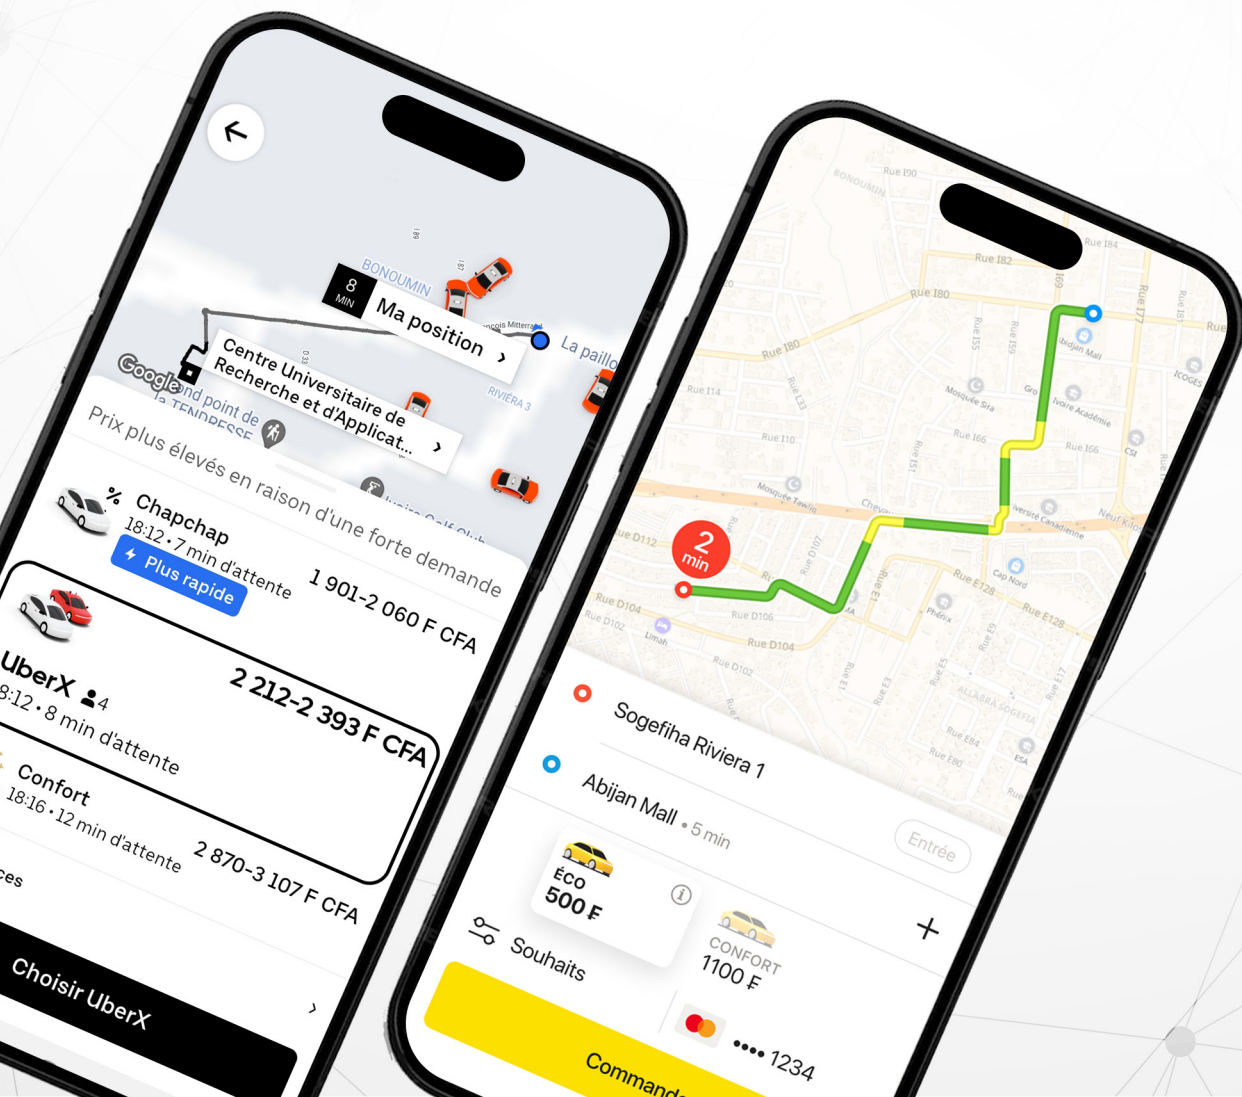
8 MIN
Ma position
BONOUMIN
Centre Universitaire de Recherche et d'Applicat...
RIVIERA 3
La paillo
Google
la TENDRESSE
Prix plus élevés en raison d'une forte demande
Chapchap
18:12 • 7 min d'attente
Plus rapide
1 901-2 060 F CFA
UberX 4
8:12 • 8 min d'attente
2 212-2 393 F CFA
Confort
18:16 • 12 min d'attente
2 870-3 107 F CFA
Choisir UberX

2 min
Rue 180
Rue 182
Rue 184
Rue 190
BONOUMIN
Rue 166
Rue 114
Rue 110
Rue D104
Rue D102
Rue D106
Rue E128
Mosquée Sira
Ivoire Académie
Abidjan Mall
Sogefiha Riviera 1
Abijan Mall • 5 min
Entrée
Éco
500 F
CONFORT
1100 F
Souhaits
•••• 1234
Command